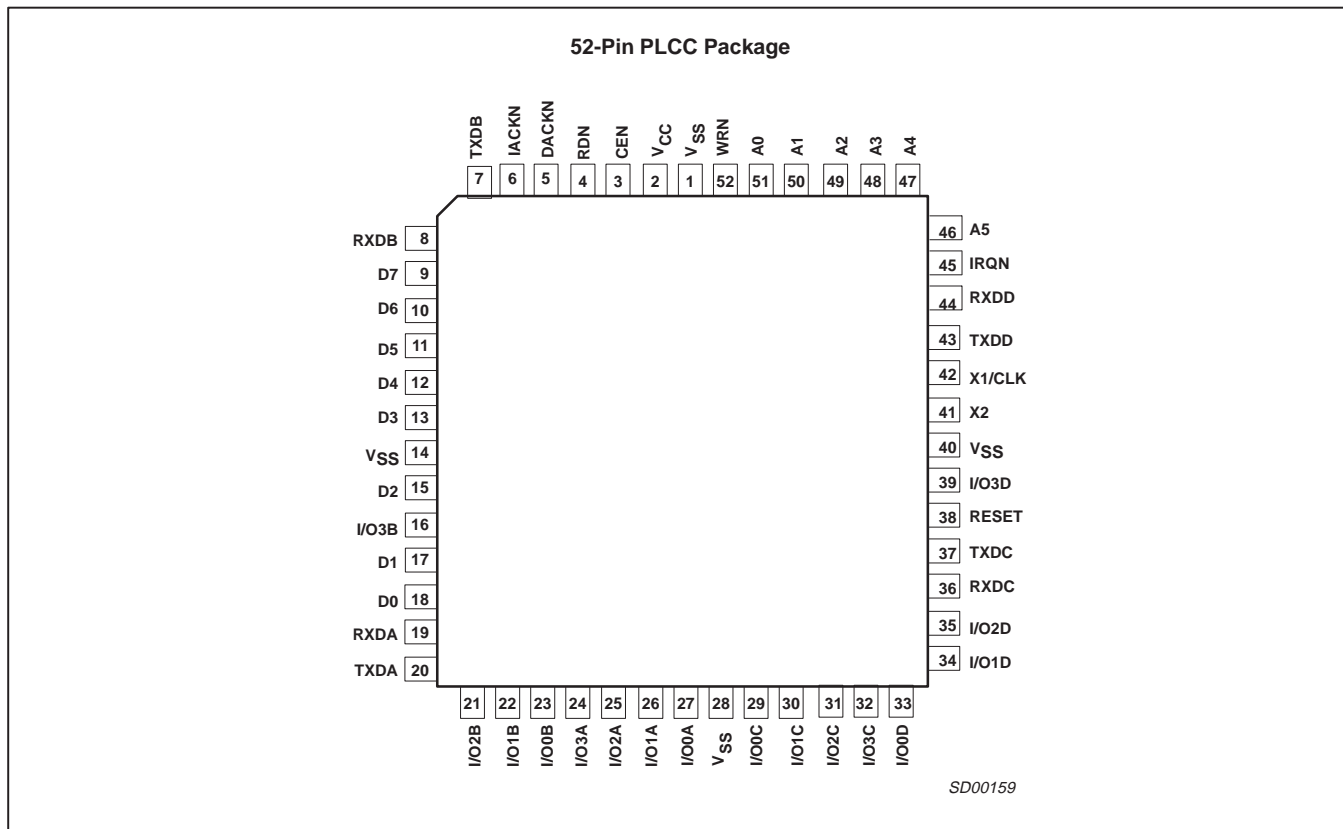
52-Pin PLCC Package

TXDB 7
IACKN 6
DACKN 5
RDN 4
CEN 3
$V_{CC}$ 2
$V_{SS}$ 1
WRN 52
A0 51
A1 50
A2 49
A3 48
A4 47

RXDB 8
D7 9
D6 10
D5 11
D4 12
D3 13
$V_{SS}$ 14
D2 15
I/O3B 16
D1 17
D0 18
RXDA 19
TXDA 20

46 A5
45 IRQN
44 RXDD
43 TXDD
42 X1/CLK
41 X2
40 $V_{SS}$
39 I/O3D
38 RESET
37 TXDC
36 RXDC
35 I/O2D
34 I/O1D

21 I/O2B
22 I/O1B
23 I/O0B
24 I/O3A
25 I/O2A
26 I/O1A
27 I/O0A
28 $V_{SS}$
29 I/O0C
30 I/O1C
31 I/O2C
32 I/O3C
33 I/O0D

SD00159